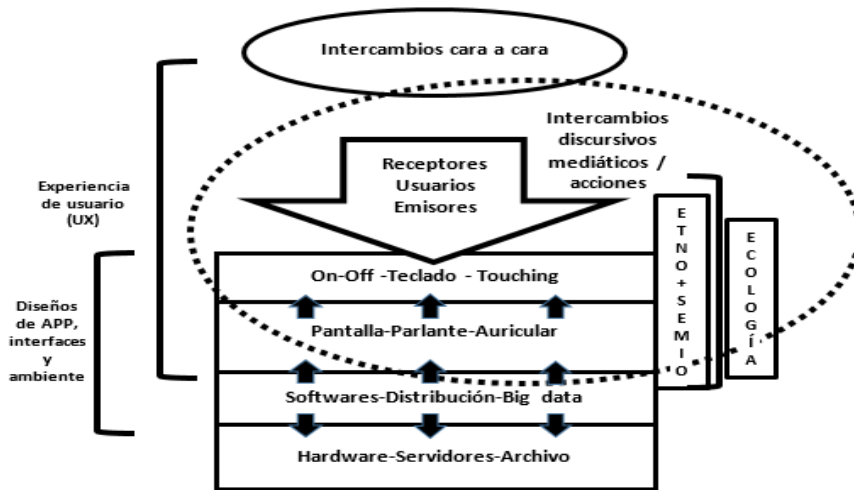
Intercambios cara a cara

Intercambios discursivos mediáticos / acciones

Receptores
Usuarios
Emisores

Experiencia de usuario (UX)

Diseños de APP, interfaces y ambiente

On-Off -Teclado - Touching

Pantalla-Parlante-Auricular

Softwares-Distribución-Big data

Hardware-Servidores-Archivo

ETNO+SEMIO

ECOLOGÍA